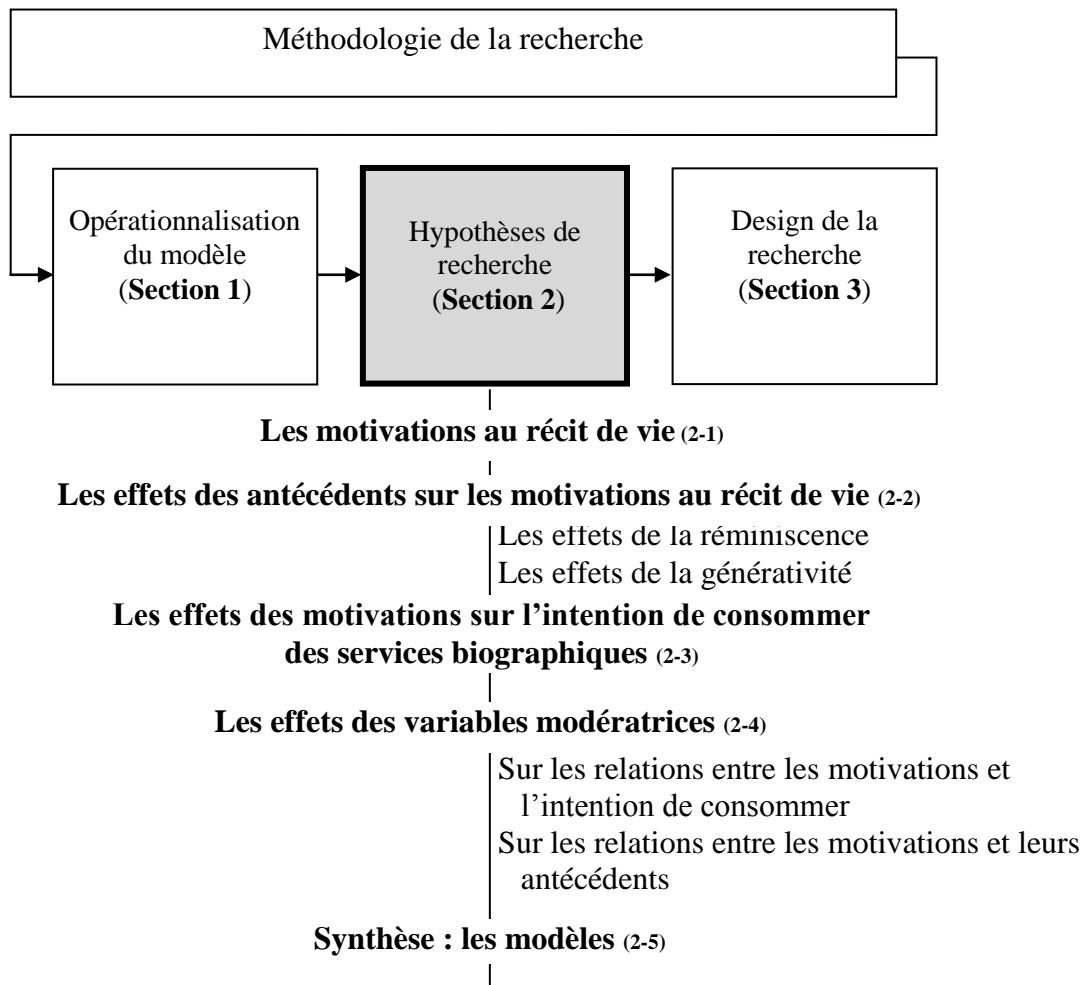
Méthodologie de la recherche

Opérationnalisation du modèle (**Section 1**)

Hypothèses de recherche (**Section 2**)

Design de la recherche (**Section 3**)

**Les motivations au récit de vie (2-1)**

**Les effets des antécédents sur les motivations au récit de vie (2-2)**

Les effets de la réminiscence

Les effets de la générativité

**Les effets des motivations sur l'intention de consommer des services biographiques (2-3)**

**Les effets des variables modératrices (2-4)**

Sur les relations entre les motivations et l'intention de consommer

Sur les relations entre les motivations et leurs antécédents

**Synthèse : les modèles (2-5)**